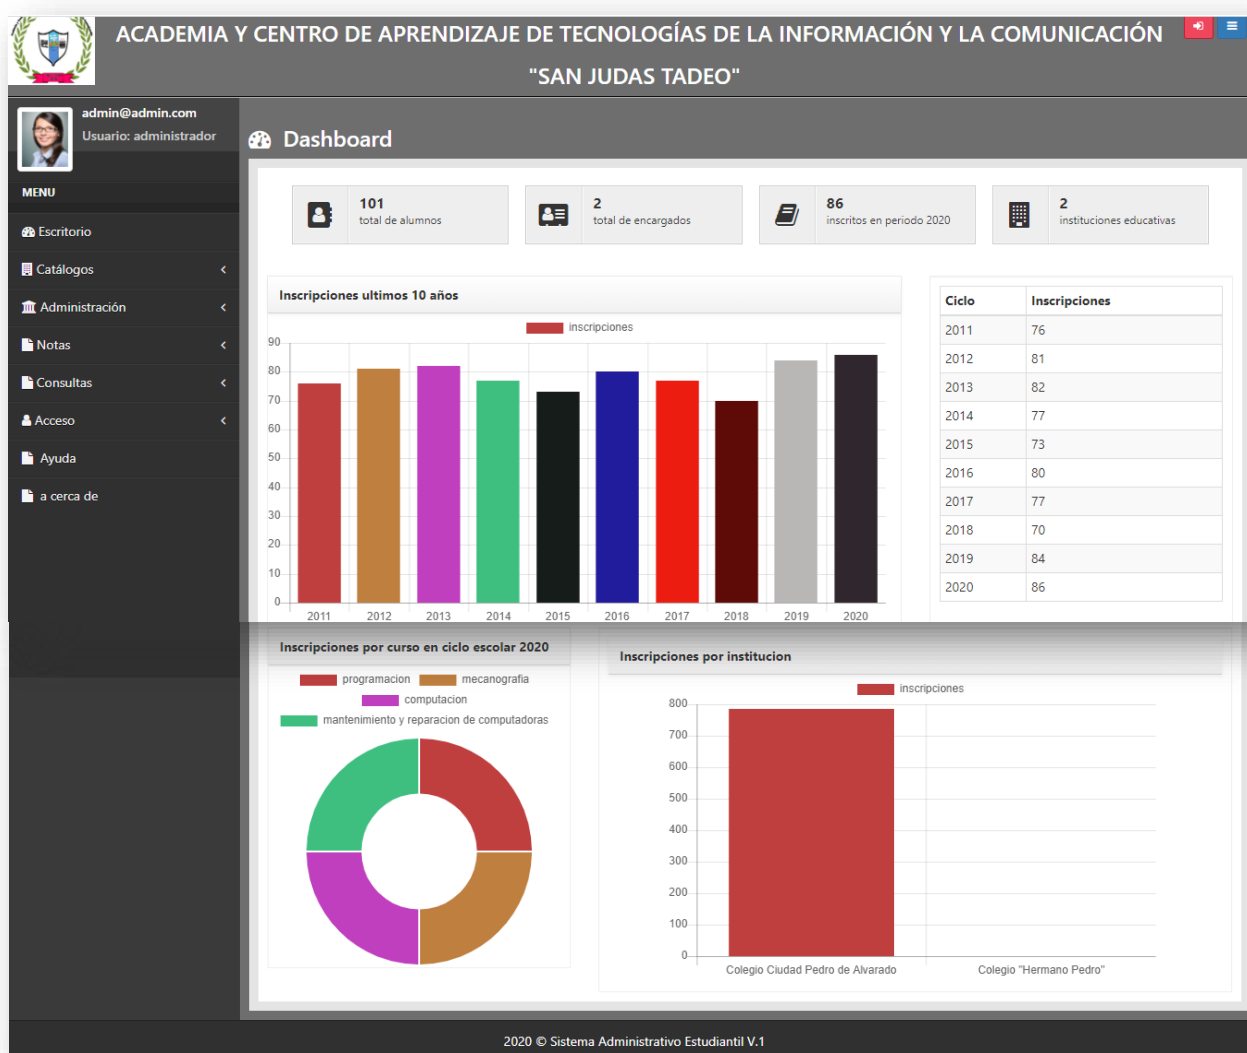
ACADEMIA Y CENTRO DE APRENDIZAJE DE TECNOLOGÍAS DE LA INFORMACIÓN Y LA COMUNICACIÓN
"SAN JUDAS TADEO"

admin@admin.com
Usuario: administrador

MENU
Escritorio
Catálogos
Administración
Notas
Consultas
Acceso
Ayuda
a cerca de

Dashboard

101
total de alumnos

2
total de encargados

86
inscritos en periodo 2020

2
instituciones educativas

Inscripciones ultimos 10 años

inscripciones

90
80
70
60
50
40
30
20
10
0

2011 2012 2013 2014 2015 2016 2017 2018 2019 2020

| Ciclo | Inscripciones |
|---|---|
| 2011 | 76 |
| 2012 | 81 |
| 2013 | 82 |
| 2014 | 77 |
| 2015 | 73 |
| 2016 | 80 |
| 2017 | 77 |
| 2018 | 70 |
| 2019 | 84 |
| 2020 | 86 |

Inscripciones por curso en ciclo escolar 2020

programacion mecanografia
computacion
mantenimiento y reparacion de computadoras

Inscripciones por institucion

inscripciones

800
700
600
500
400
300
200
100
0

Colegio Ciudad Pedro de Alvarado
Colegio "Hermano Pedro"

2020 © Sistema Administrativo Estudiantil V.1